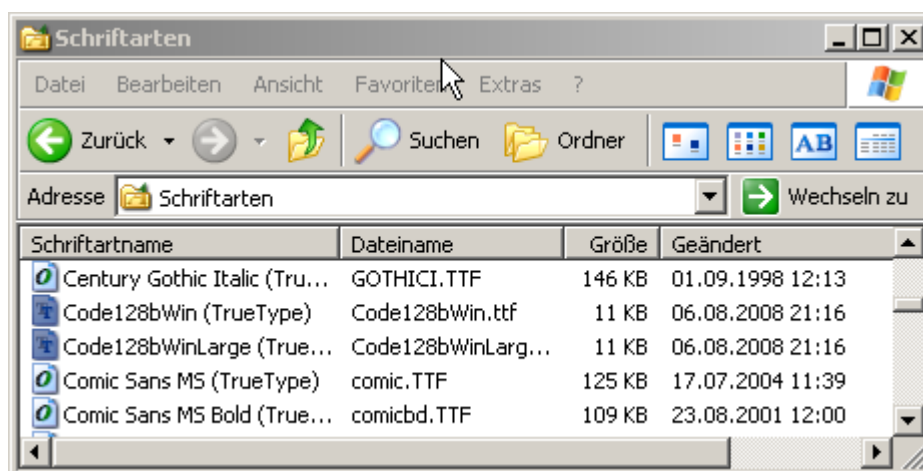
Schriftarten

Datei Bearbeiten Ansicht Favoriten Extras ?

Zurück Suchen Ordner AB

Adresse Schriftarten Wechseln zu

| Schriftartname | Dateiname | Größe | Geändert |
|---|---|---|---|
| Century Gothic Italic (Tru... | GOTHICI.TTF | 146 KB | 01.09.1998 12:13 |
| Code128bWin (TrueType) | Code128bWin.ttf | 11 KB | 06.08.2008 21:16 |
| Code128bWinLarge (True... | Code128bWinLarg... | 11 KB | 06.08.2008 21:16 |
| Comic Sans MS (TrueType) | comic.TTF | 125 KB | 17.07.2004 11:39 |
| Comic Sans MS Bold (True... | comicbd.TTF | 109 KB | 23.08.2001 12:00 |